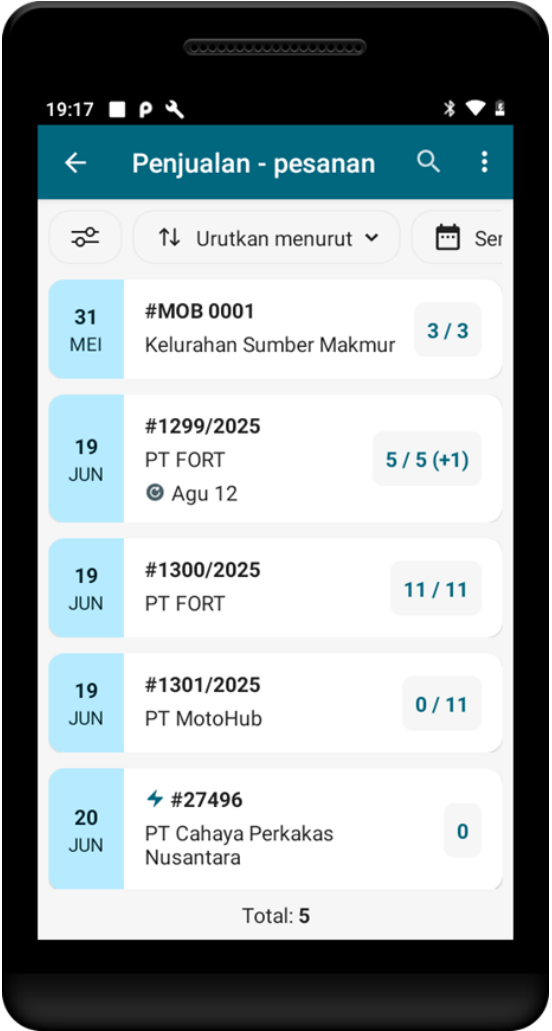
19:17

Penjualan - pesanan

Urutkan menurut

Ser

31
MEI
#MOB 0001
Kelurahan Sumber Makmur
3 / 3

19
JUN
#1299/2025
PT FORT
Agu 12
5 / 5 (+1)

19
JUN
#1300/2025
PT FORT
11 / 11

19
JUN
#1301/2025
PT MotoHub
0 / 11

20
JUN
#27496
PT Cahaya Perkakas Nusantara
0

Total: 5